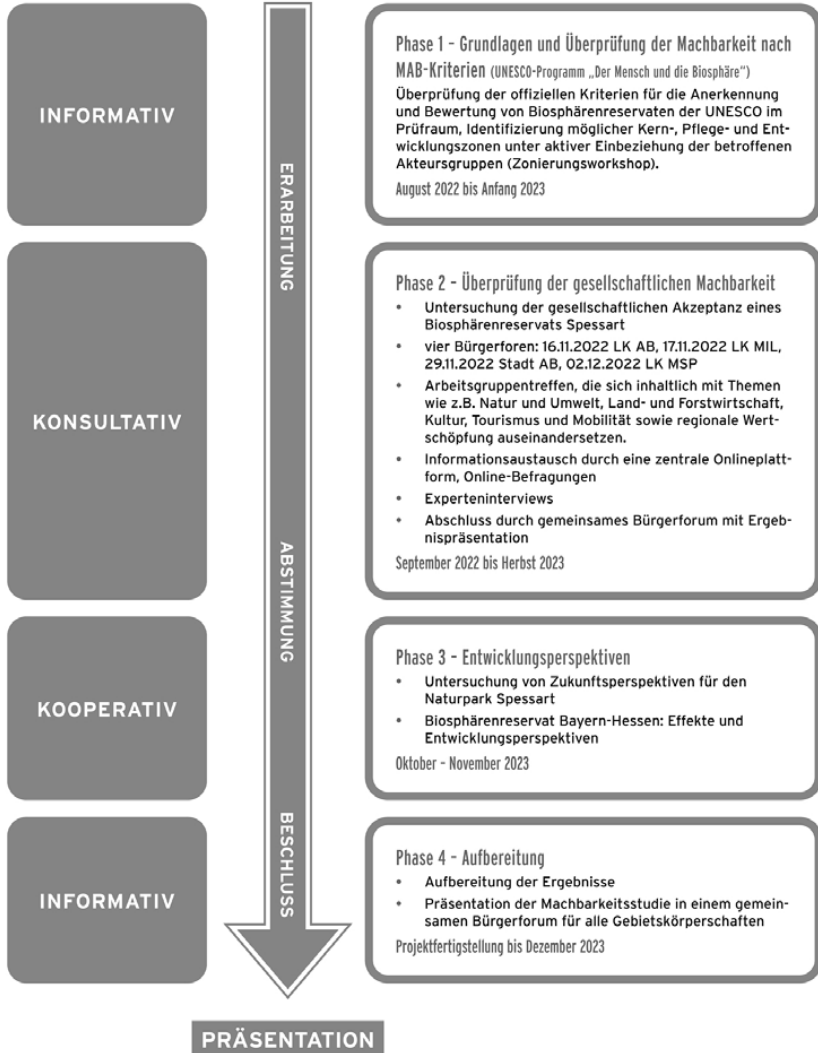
INFORMATIV

ERARBEITUNG

Phase 1 – Grundlagen und Überprüfung der Machbarkeit nach MAB-Kriterien (UNESCO-Programm „Der Mensch und die Biosphäre")

Überprüfung der offiziellen Kriterien für die Anerkennung und Bewertung von Biosphärenreservaten der UNESCO im Prüfraum, Identifizierung möglicher Kern-, Pflege- und Entwicklungszonen unter aktiver Einbeziehung der betroffenen Akteursgruppen (Zonierungsworkshop).

August 2022 bis Anfang 2023

KONSULTATIV

Phase 2 – Überprüfung der gesellschaftlichen Machbarkeit

• Untersuchung der gesellschaftlichen Akzeptanz eines Biosphärenreservats Spessart
• vier Bürgerforen: 16.11.2022 LK AB, 17.11.2022 LK MIL, 29.11.2022 Stadt AB, 02.12.2022 LK MSP
• Arbeitsgruppentreffen, die sich inhaltlich mit Themen wie z.B. Natur und Umwelt, Land- und Forstwirtschaft, Kultur, Tourismus und Mobilität sowie regionale Wertschöpfung auseinandersetzen.
• Informationsaustausch durch eine zentrale Onlineplattform, Online-Befragungen
• Experteninterviews
• Abschluss durch gemeinsames Bürgerforum mit Ergebnispräsentation

September 2022 bis Herbst 2023

ABSTIMMUNG

KOOPERATIV

Phase 3 – Entwicklungsperspektiven

• Untersuchung von Zukunftsperspektiven für den Naturpark Spessart
• Biosphärenreservat Bayern-Hessen: Effekte und Entwicklungsperspektiven

Oktober – November 2023

BESCHLUSS

INFORMATIV

Phase 4 – Aufbereitung

• Aufbereitung der Ergebnisse
• Präsentation der Machbarkeitsstudie in einem gemeinsamen Bürgerforum für alle Gebietskörperschaften

Projektfertigstellung bis Dezember 2023

PRÄSENTATION